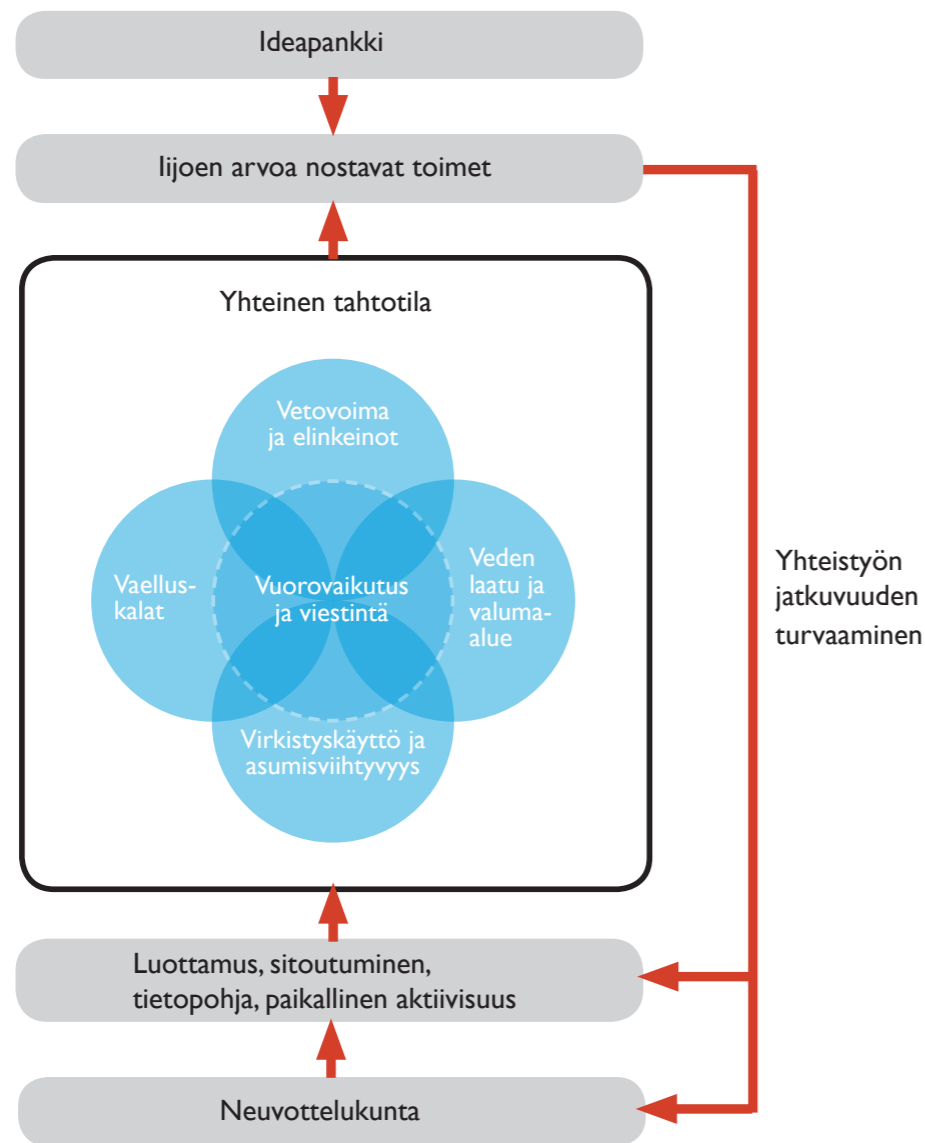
Ideapankki

Iijoen arvoa nostavat toimet

Yhteinen tahtotila

Vetovoima ja elinkeinot

Vaelluskalat

Vuorovaikutus ja viestintä

Veden laatu ja valuma-alue

Virkistyskäyttö ja asumisviihtyvyys

Yhteistyön jatkuvuuden turvaaminen

Luottamus, sitoutuminen, tietopohja, paikallinen aktiivisuus

Neuvottelukunta